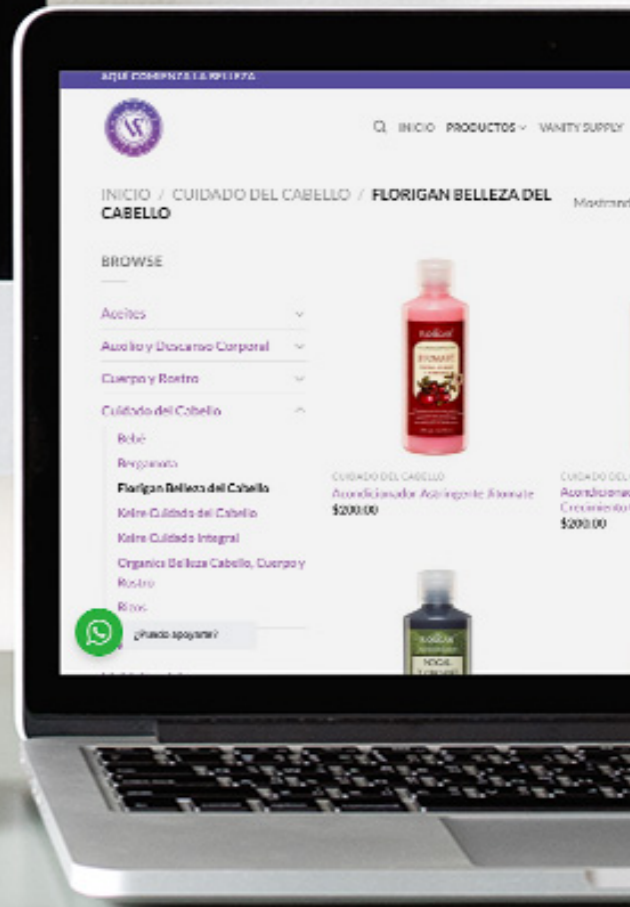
AQUÍ COMIENZA LA BELLEZA

Q INICIO PRODUCTOS VANITY SUPPLY

INICIO / CUIDADO DEL CABELLO / FLORIGAN BELLEZA DEL CABELLO

Mostrand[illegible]

BROWSE

Aceites

Auxilio y Descanso Corporal

Cuerpo y Rostro

Cuidado del Cabello

Bebé

Bergamota

Florigan Belleza del Cabello

Keire Cuidado del Cabello

Keire Cuidado Integral

Organics Belleza Cabello, Cuerpo y Rostro

Rizos

¿Puedo apoyarte?

CUIDADO DEL CABELLO
Acondicionador Astringente Aromate
$200.00

CUIDADO DEL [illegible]
Acondiciona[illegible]
Crecimiento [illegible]
$200.00